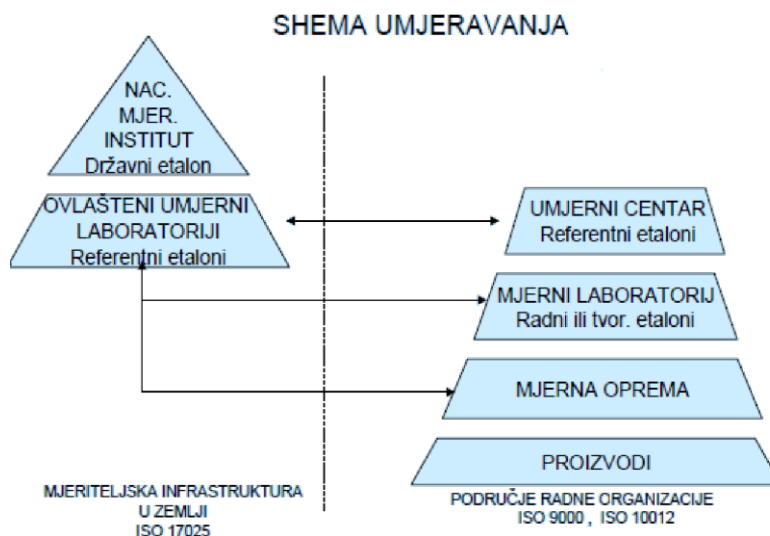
SHEMA UMJERAVANJA

NAC. MJER. INSTITUT
Državni etalon

OVLAŠTENI UMJERNI LABORATORIJI
Referentni etaloni

UMJERNI CENTAR
Referentni etaloni

MJERNI LABORATORIJ
Radni ili tvor. etaloni

MJERNA OPREMA

PROIZVODI

MJERITELJSKA INFRASTRUKTURA
U ZEMLJI
ISO 17025

PODRUČJE RADNE ORGANIZACIJE
ISO 9000 , ISO 10012